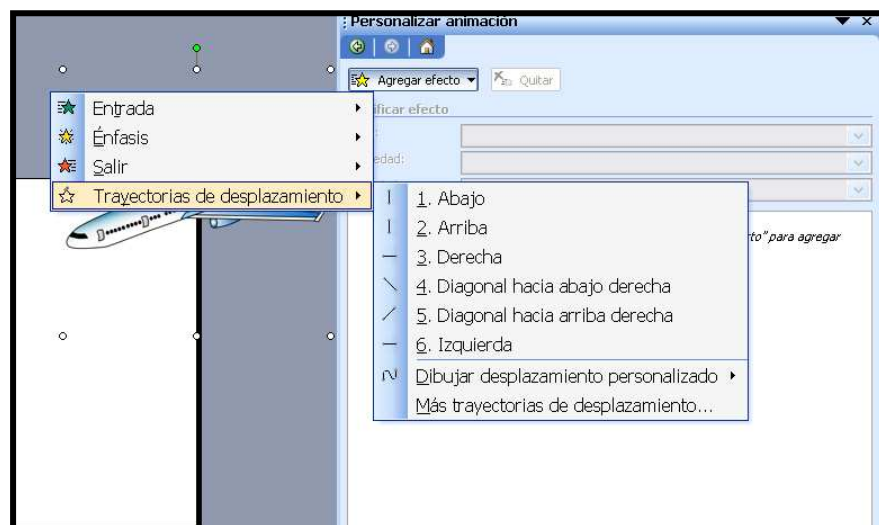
Personalizar animación

Agregar efecto ▾ Quitar

ificar efecto

edad:

to" para agregar

Entrada
Énfasis
Salir
Trayectorias de desplazamiento

1. Abajo
2. Arriba
3. Derecha
4. Diagonal hacia abajo derecha
5. Diagonal hacia arriba derecha
6. Izquierda
Dibujar desplazamiento personalizado
Más trayectorias de desplazamiento...